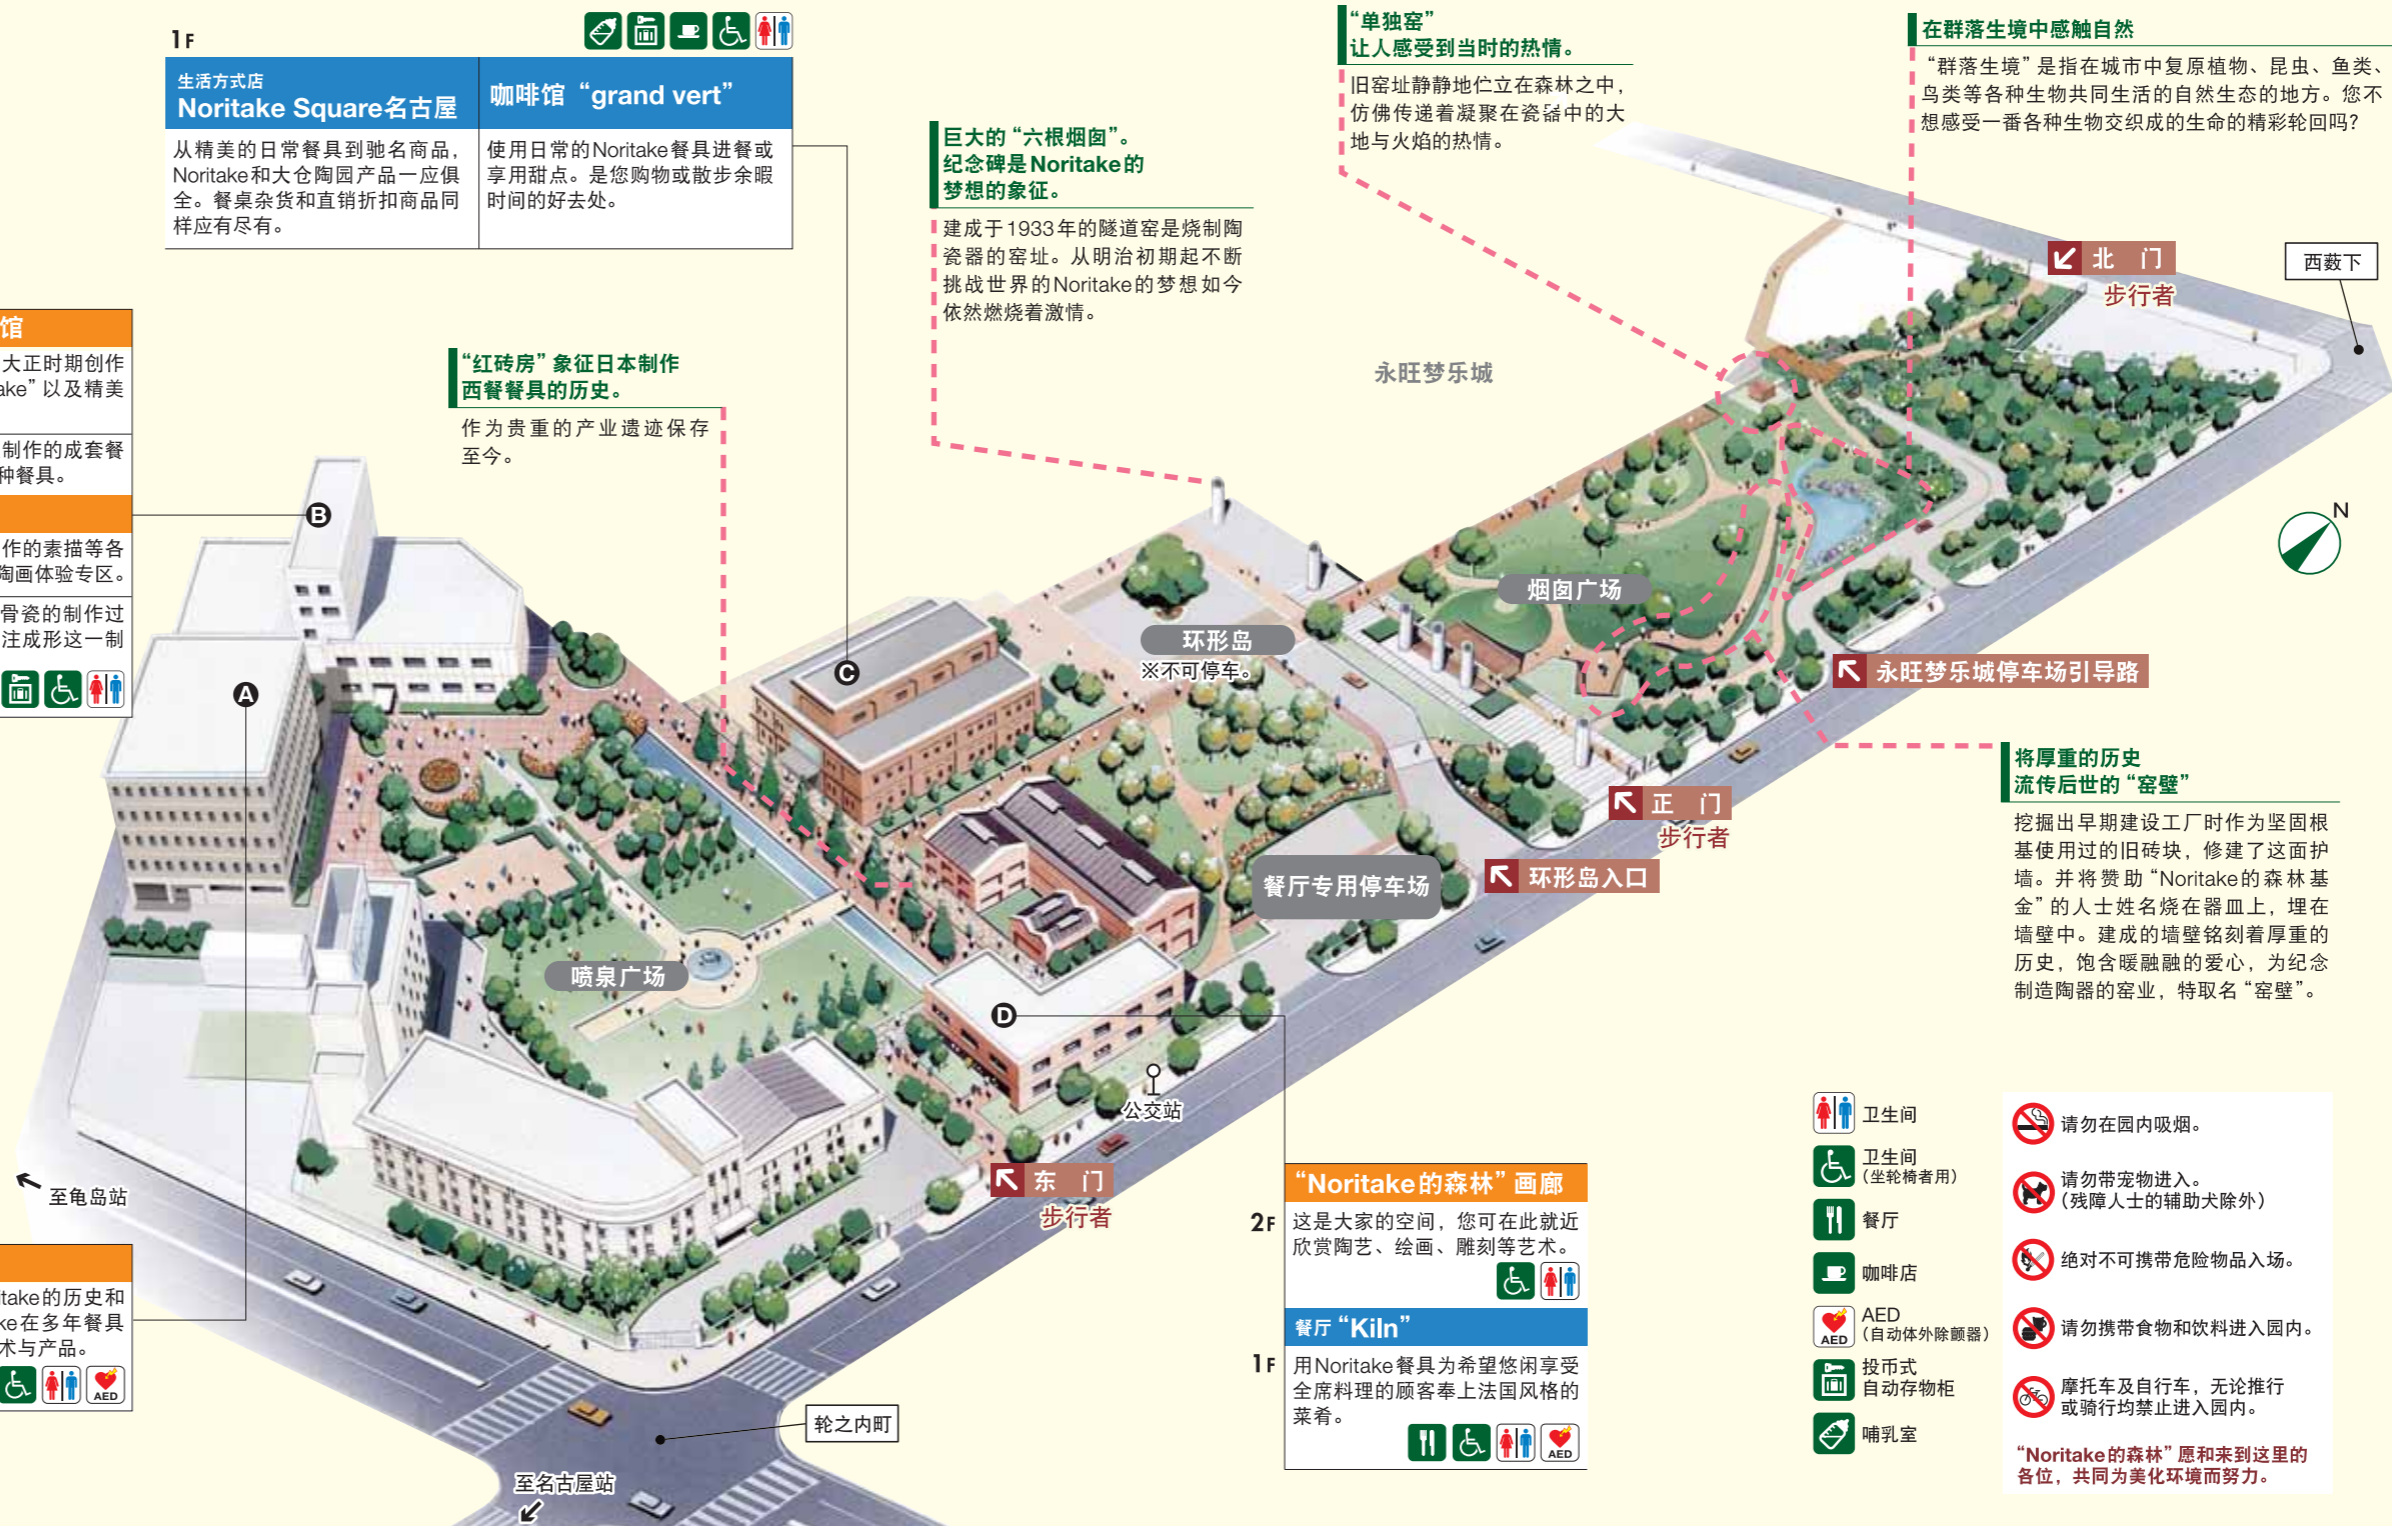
1F

| 生活方式店 Noritake Square名古屋 | 咖啡馆“grand vert” |
|---|---|
| 从精美的日常餐具到驰名商品，Noritake和大仓陶园产品一应俱全。餐桌杂货和直销折扣商品同样应有尽有。 | 使用日常的Noritake餐具进餐或享用甜点。是您购物或散步余暇时间的好去处。 |

馆
大正时期创作
ake”以及精美
制作的成套餐
种餐具。

作的素描等各
陶画体验专区。
骨瓷的制作过
注成形这一制

“红砖房”象征日本制作西餐餐具的历史。
作为贵重的产业遗迹保存至今。

巨大的“六根烟囱”。纪念碑是Noritake的梦想的象征。
建成于1933年的隧道窑是烧制陶瓷器的窑址。从明治初期起不断挑战世界的Noritake的梦想如今依然燃烧着激情。

“单独窑”让人感受到当时的热情。
旧窑址静静地伫立在森林之中，仿佛传递着凝聚在瓷器中的大地与火焰的热情。

在群落生境中感触自然
“群落生境”是指在城市中复原植物、昆虫、鱼类、鸟类等各种生物共同生活的自然生态的地方。您不想感受一番各种生物交织成的生命的精彩轮回吗？

北 门
步行者
西薮下
永旺梦乐城
N
烟囱广场
环形岛
※不可停车。
永旺梦乐城停车场引导路
B
A
C
D

将厚重的历史流传后世的“窑壁”
挖掘出早期建设工厂时作为坚固根基使用过的旧砖块，修建了这面护墙。并将赞助“Noritake的森林基金”的人士姓名烧在器皿上，埋在墙壁中。建成的墙壁铭刻着厚重的历史，饱含暖融融的爱心，为纪念制造陶器的窑业，特取名“窑壁”。

正 门
步行者
餐厅专用停车场
环形岛入口
喷泉广场
公交站
东 门
步行者
至龟岛站

take的历史和
ke在多年餐具
术与产品。
AED

轮之内町
至名古屋站

2F “Noritake的森林”画廊
这是大家的空间，您可在此就近欣赏陶艺、绘画、雕刻等艺术。

1F 餐厅“Kiln”
用Noritake餐具为希望悠闲享受全席料理的顾客奉上法国风格的菜肴。
AED

卫生间
卫生间（坐轮椅者用）
餐厅
咖啡店
AED（自动体外除颤器）
投币式自动存物柜
哺乳室

请勿在园内吸烟。
请勿带宠物进入。（残障人士的辅助犬除外）
绝对不可携带危险物品入场。
请勿携带食物和饮料进入园内。
摩托车及自行车，无论推行或骑行均禁止进入园内。
“Noritake的森林”愿和来到这里的各位，共同为美化环境而努力。